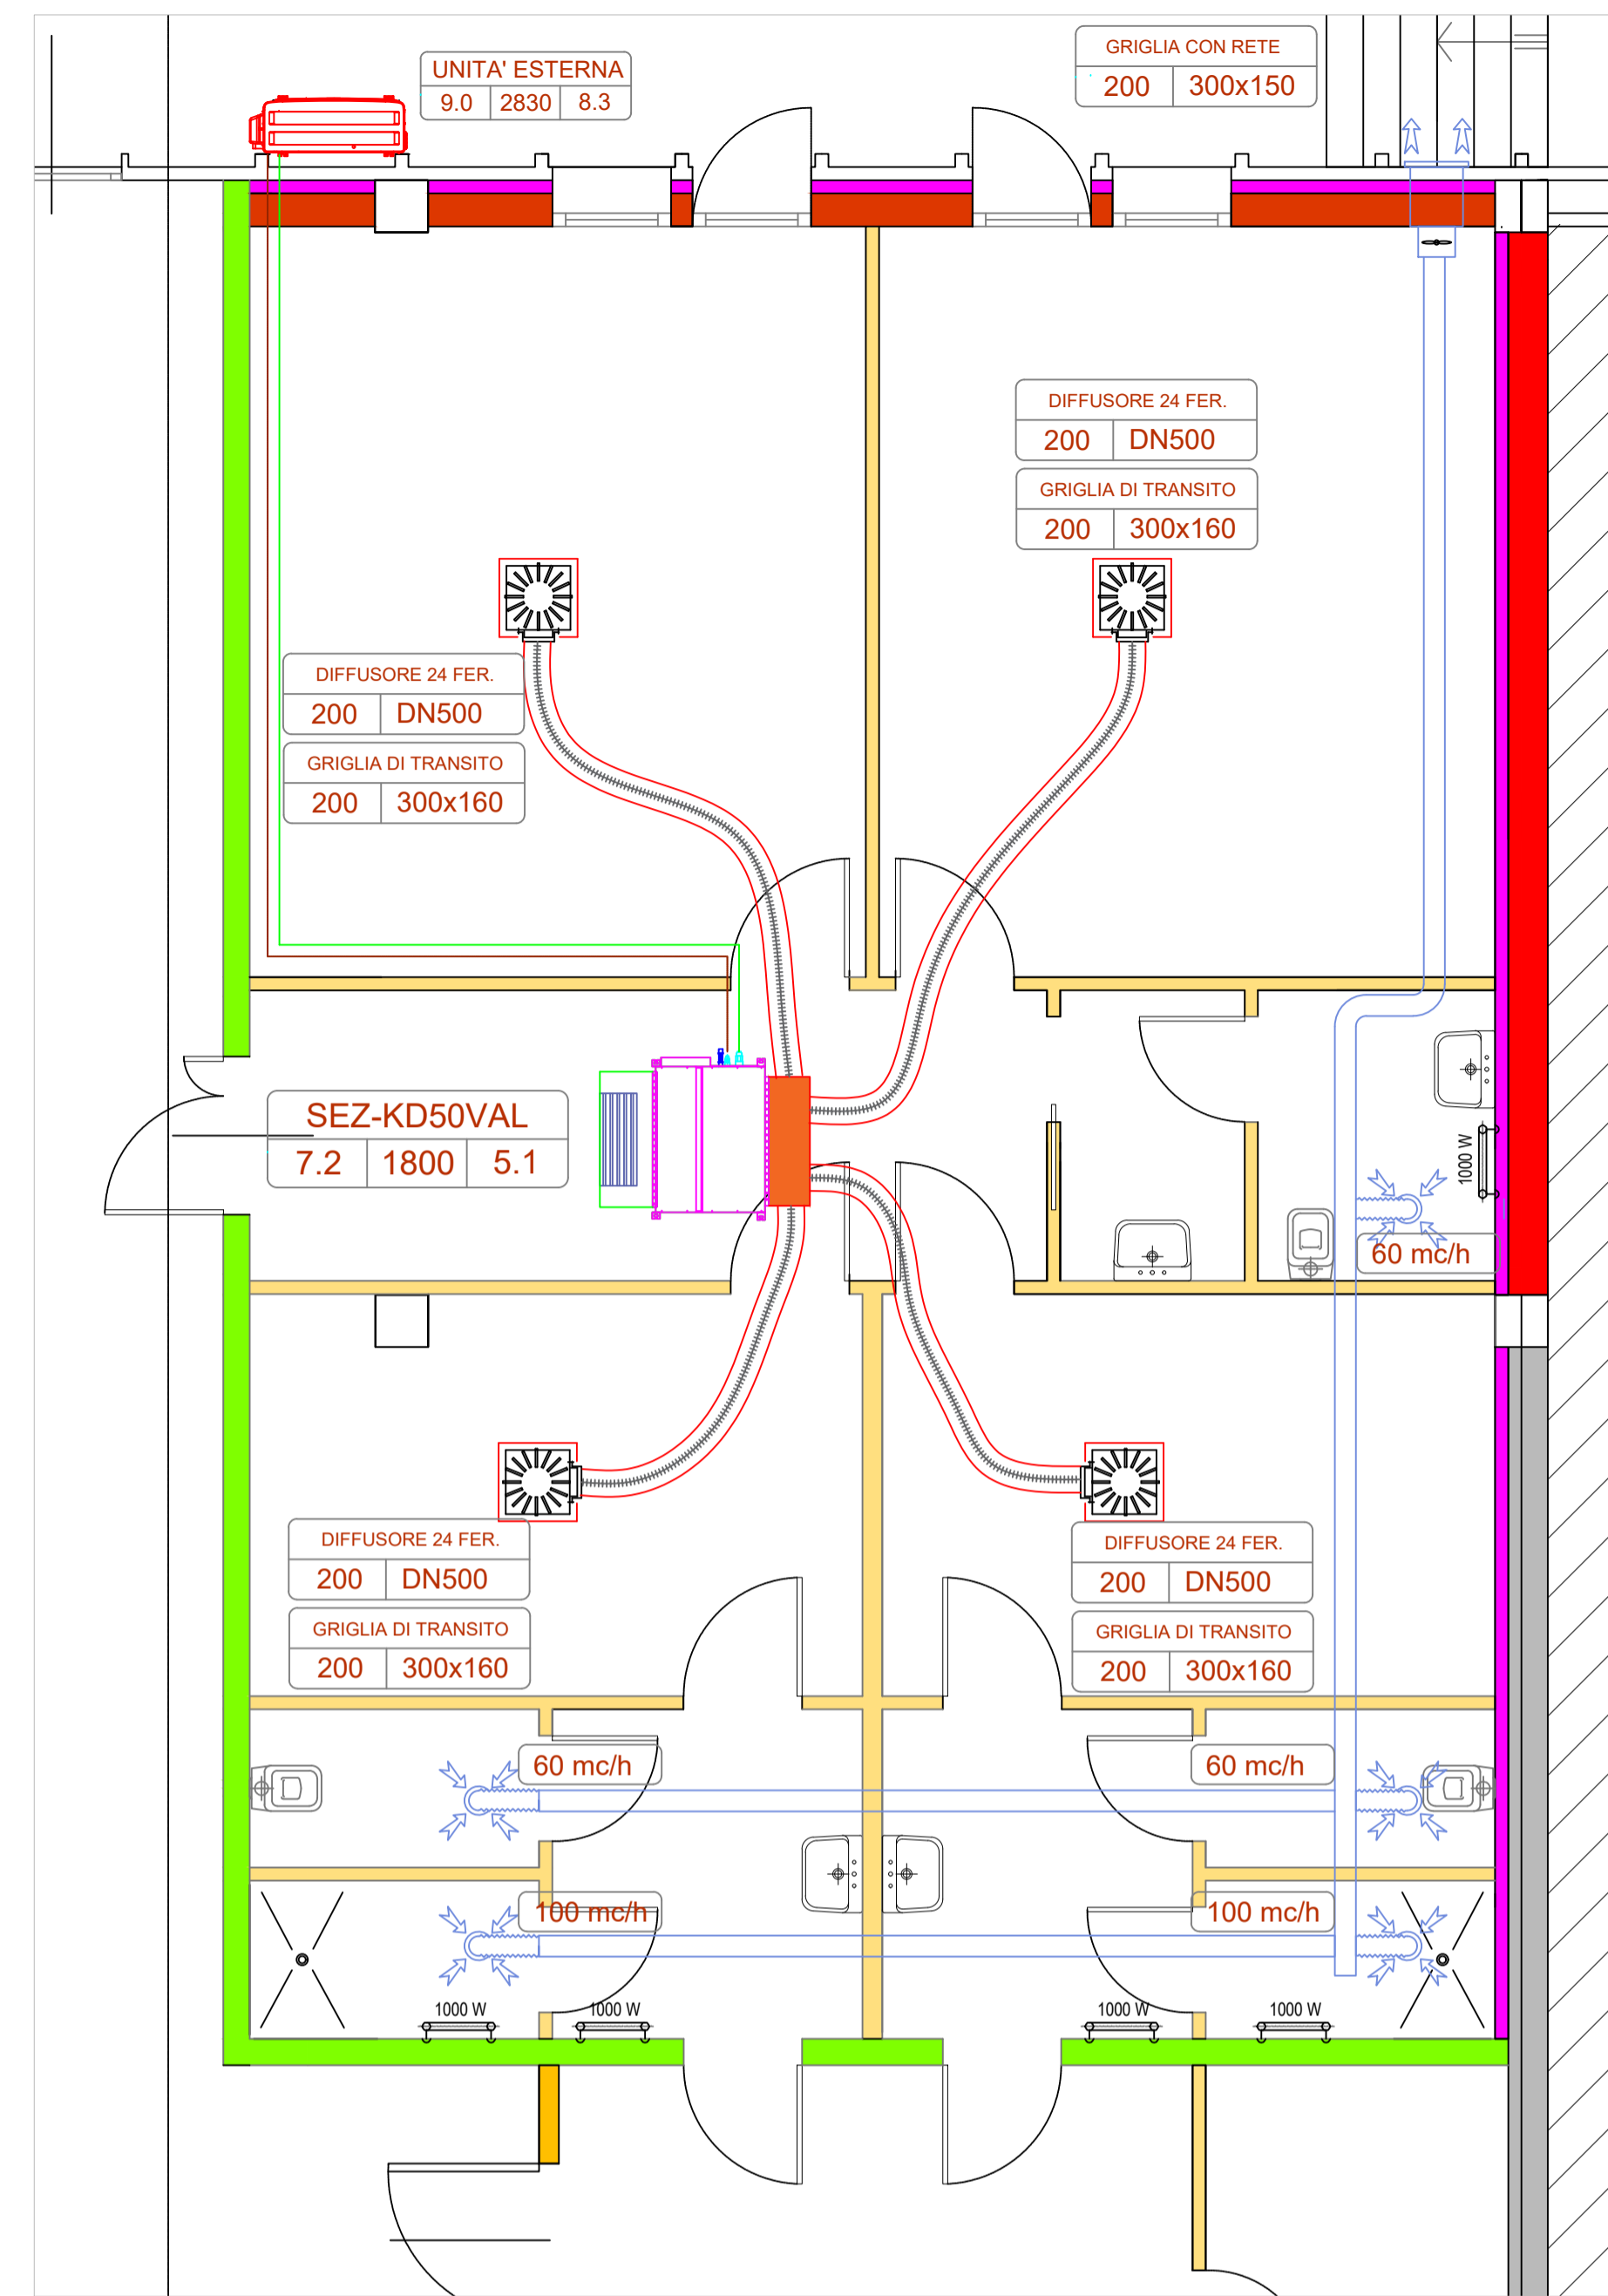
UNITA' ESTERNA

| 9.0 | 2830 | 8.3 |
|---|---|---|

GRIGLIA CON RETE

| 200 | 300x150 |
|---|---|

DIFFUSORE 24 FER.

| 200 | DN500 |
|---|---|

GRIGLIA DI TRANSITO

| 200 | 300x160 |
|---|---|

DIFFUSORE 24 FER.

| 200 | DN500 |
|---|---|

GRIGLIA DI TRANSITO

| 200 | 300x160 |
|---|---|

SEZ-KD50VAL

| 7.2 | 1800 | 5.1 |
|---|---|---|

1000 W

60 mc/h

DIFFUSORE 24 FER.

| 200 | DN500 |
|---|---|

GRIGLIA DI TRANSITO

| 200 | 300x160 |
|---|---|

DIFFUSORE 24 FER.

| 200 | DN500 |
|---|---|

GRIGLIA DI TRANSITO

| 200 | 300x160 |
|---|---|

60 mc/h

60 mc/h

100 mc/h

100 mc/h

1000 W

1000 W

1000 W

1000 W